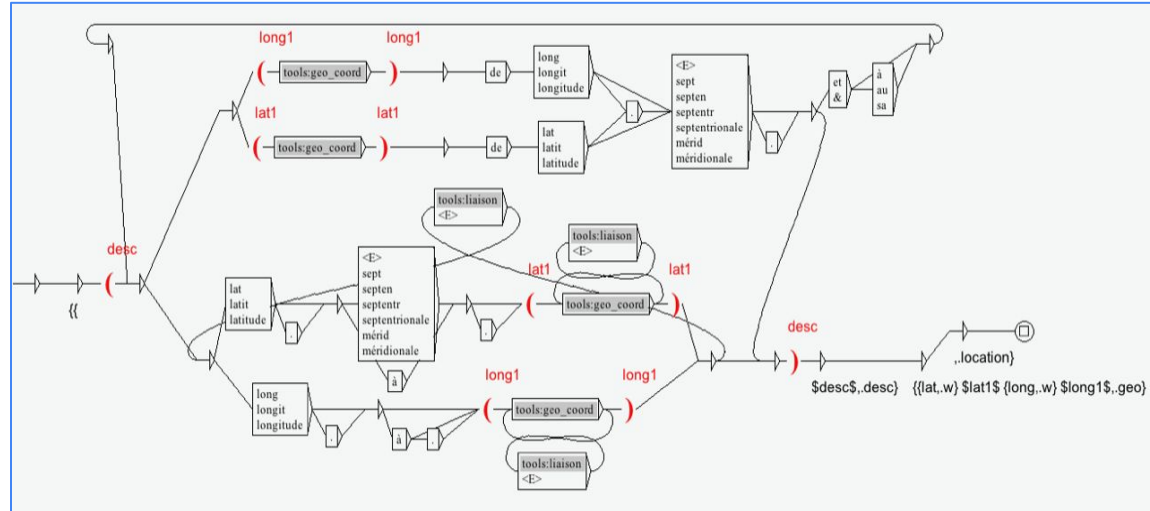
long1
long1
(
tools:geo_coord
)
de
long
longit
longitude
lat1
lat1
(
tools:geo_coord
)
de
lat
latit
latitude
.
<E>
sept
septen
septentr
septentrionale
mérid
méridionale
.
et
&
à
au
sa
tools:liaison
<E>
tools:liaison
<E>
desc
(
{{
lat
latit
latitude
.
<E>
sept
septen
septentr
septentrionale
mérid
méridionale
à
.
lat1
(
tools:geo_coord
)
lat1
desc
)
$desc$,.desc}
{{lat,.w} $lat1$ {long,.w} $long1$,.geo}
,.location}}
long
longit
longitude
.
à
.
long1
(
tools:geo_coord
)
long1
tools:liaison
<E>